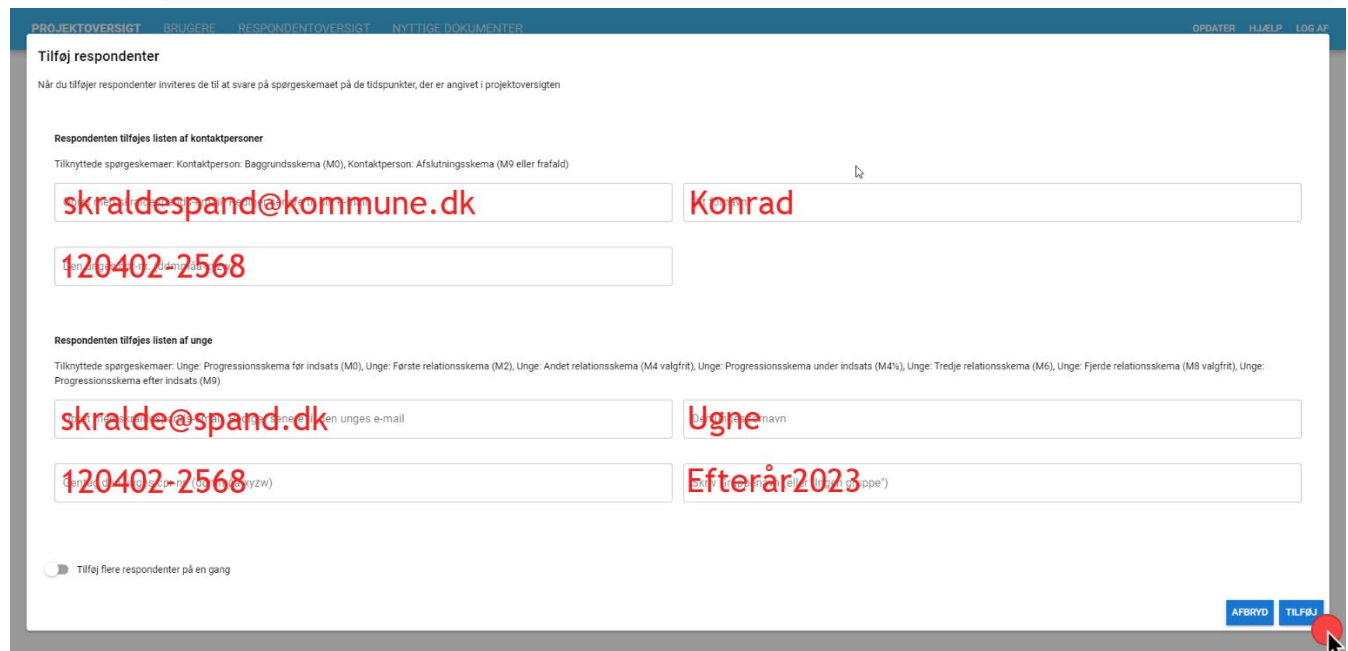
PROJEKTOVERSIGT BRUGERE RESPONDENTOVERSIGT NYTTIGE DOKUMENTER OPDATER HJÆLP LOG AF

Tilføj respondenter

Når du tilføjer respondenter inviteres de til at svare på spørgeskemaet på de tidspunkter, der er angivet i projektoversigten

Respondenten tilføjes listen af kontaktpersoner

Tilknyttede spørgeskemaer: Kontaktperson: Baggrundsskema (M0), Kontaktperson: Afslutningsskema (M9 eller frafald)

skraldespand@kommune.dk

Konrad

120402-2568

Respondenten tilføjes listen af unge

Tilknyttede spørgeskemaer: Unge: Progressionsskema før indsats (M0), Unge: Første relationsskema (M2), Unge: Andet relationsskema (M4 valgfrit), Unge: Progressionsskema under indsats (M4½), Unge: Tredje relationsskema (M6), Unge: Fjerde relationsskema (M8 valgfrit), Unge: Progressionsskema efter indsats (M9)

skralde@spand.dk

Ugne

120402-2568

Efterår2023

Tilføj flere respondenter på en gang

AFBRYD TILFØJ